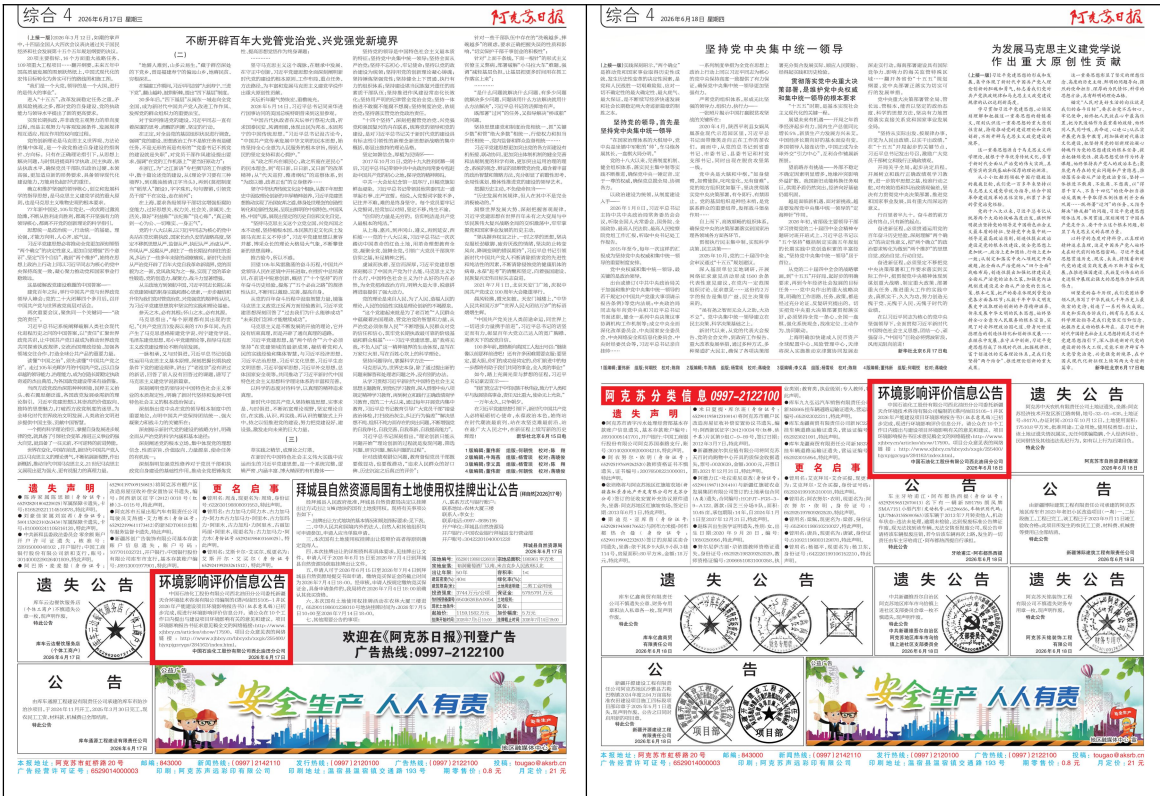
综合 4 2026年6月17日 星期三 阿克苏日报

不断开辟百年大党管党治党、兴党强党新境界

环境影响评价信息公告

遗失公告

拜城县自然资源局国有土地使用权挂牌出让公告

欢迎在《阿克苏日报》刊登广告
广告热线：0997-2122100

安全生产 人人有责

阿克苏分类信息 0997-2122100

遗失声明

更名启事

综合 4 2026年6月18日 星期四 阿克苏日报

坚持党中央集中统一领导

为发展马克思主义建党学说作出重大原创性贡献

阿克苏分类信息 0997-2122100

遗失声明

更名启事

环境影响评价信息公告

遗失公告

公告

安全生产 人人有责

本版地址：阿克苏市杭州路20号 邮编：843000 新闻热线：(0997)2142110 发行热线：(0997)2122100 广告热线：(0997)2122100 投稿：tougao@akszb.cn
广告经营许可证号：652901400003 印刷：阿克苏市兴盛印务有限公司 印刷地址：阿克苏市杭州路20号 周零售价：0.8元 月定价：21元